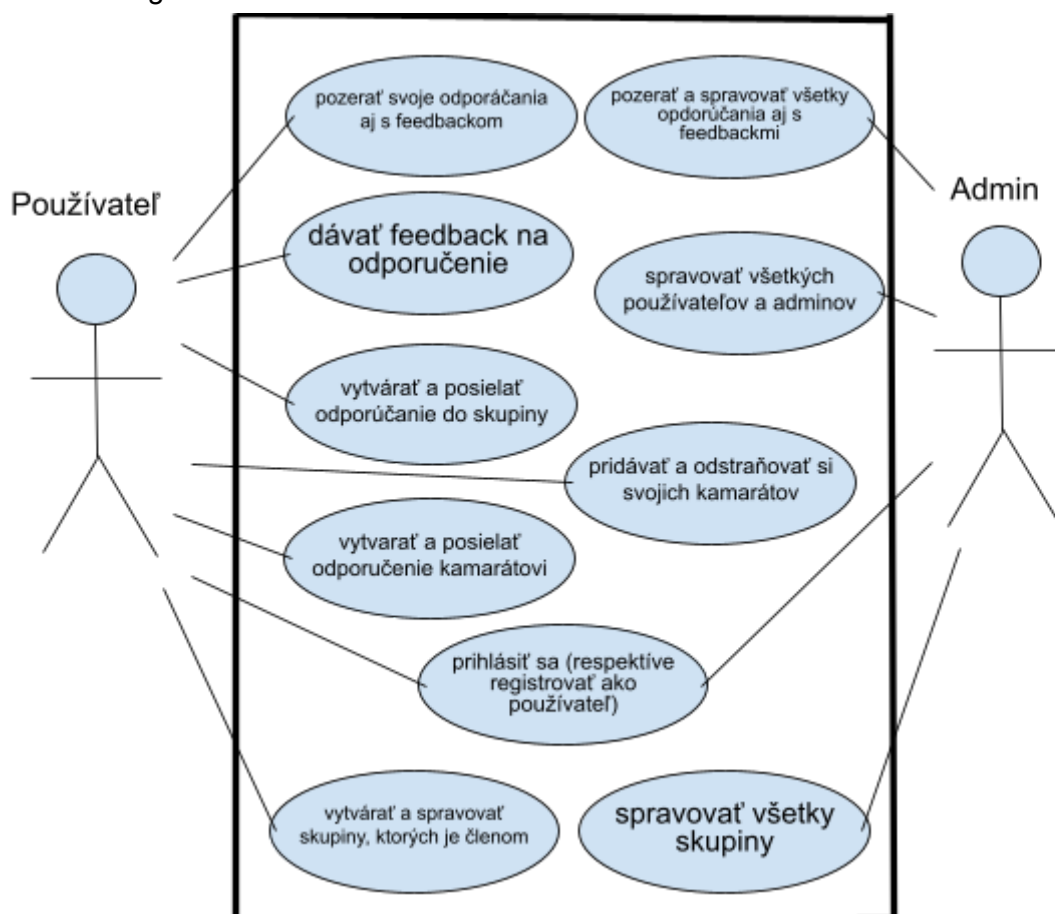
Používateľ

Admin

pozerať svoje odporáčania aj s feedbackom

pozerať a spravovať všetky opdorúčania aj s feedbackmi

dávať feedback na odporučenie

spravovať všetkých používateľov a adminov

vytvárať a posielať odporúčanie do skupiny

pridávať a odstraňovať si svojich kamarátov

vytvarať a posielať odporučenie kamarátovi

prihlásiť sa (respektíve registrovať ako používateľ)

vytvárať a spravovať skupiny, ktorých je členom

spravovať všetky skupiny